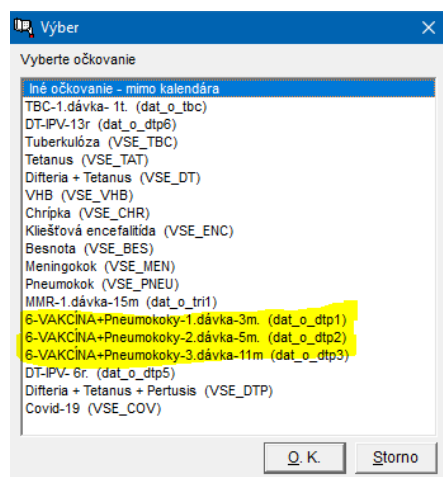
Výber

Vyberte očkovanie

Iné očkovanie - mimo kalendára
TBC-1.dávka- 1t. (dat_o_tbc)
DT-IPV-13r (dat_o_dtp6)
Tuberkulóza (VSE_TBC)
Tetanus (VSE_TAT)
Difteria + Tetanus (VSE_DT)
VHB (VSE_VHB)
Chrípka (VSE_CHR)
Kliešťová encefalitída (VSE_ENC)
Besnota (VSE_BES)
Meningokok (VSE_MEN)
Pneumokok (VSE_PNEU)
MMR-1.dávka-15m (dat_o_tri1)
6-VAKCÍNA+Pneumokoky-1.dávka-3m. (dat_o_dtp1)
6-VAKCÍNA+Pneumokoky-2.dávka-5m. (dat_o_dtp2)
6-VAKCÍNA+Pneumokoky-3.dávka-11m (dat_o_dtp3)
DT-IPV- 6r. (dat_o_dtp5)
Difteria + Tetanus + Pertusis (VSE_DTP)
Covid-19 (VSE_COV)

O. K.
Storno